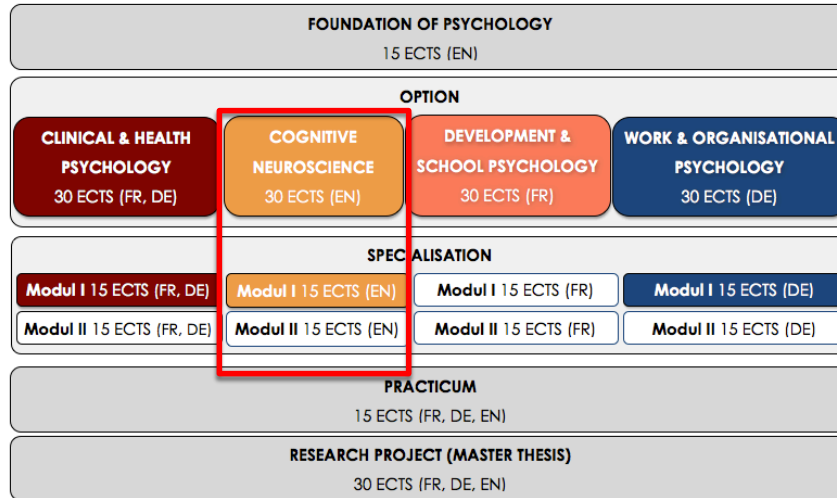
FOUNDATION OF PSYCHOLOGY
15 ECTS (EN)

OPTION

CLINICAL & HEALTH PSYCHOLOGY
30 ECTS (FR, DE)

COGNITIVE NEUROSCIENCE
30 ECTS (EN)

DEVELOPMENT & SCHOOL PSYCHOLOGY
30 ECTS (FR)

WORK & ORGANISATIONAL PSYCHOLOGY
30 ECTS (DE)

SPECIALISATION

Modul I 15 ECTS (FR, DE)
Modul I 15 ECTS (EN)
Modul I 15 ECTS (FR)
Modul I 15 ECTS (DE)

Modul II 15 ECTS (FR, DE)
Modul II 15 ECTS (EN)
Modul II 15 ECTS (FR)
Modul II 15 ECTS (DE)

PRACTICUM
15 ECTS (FR, DE, EN)

RESEARCH PROJECT (MASTER THESIS)
30 ECTS (FR, DE, EN)